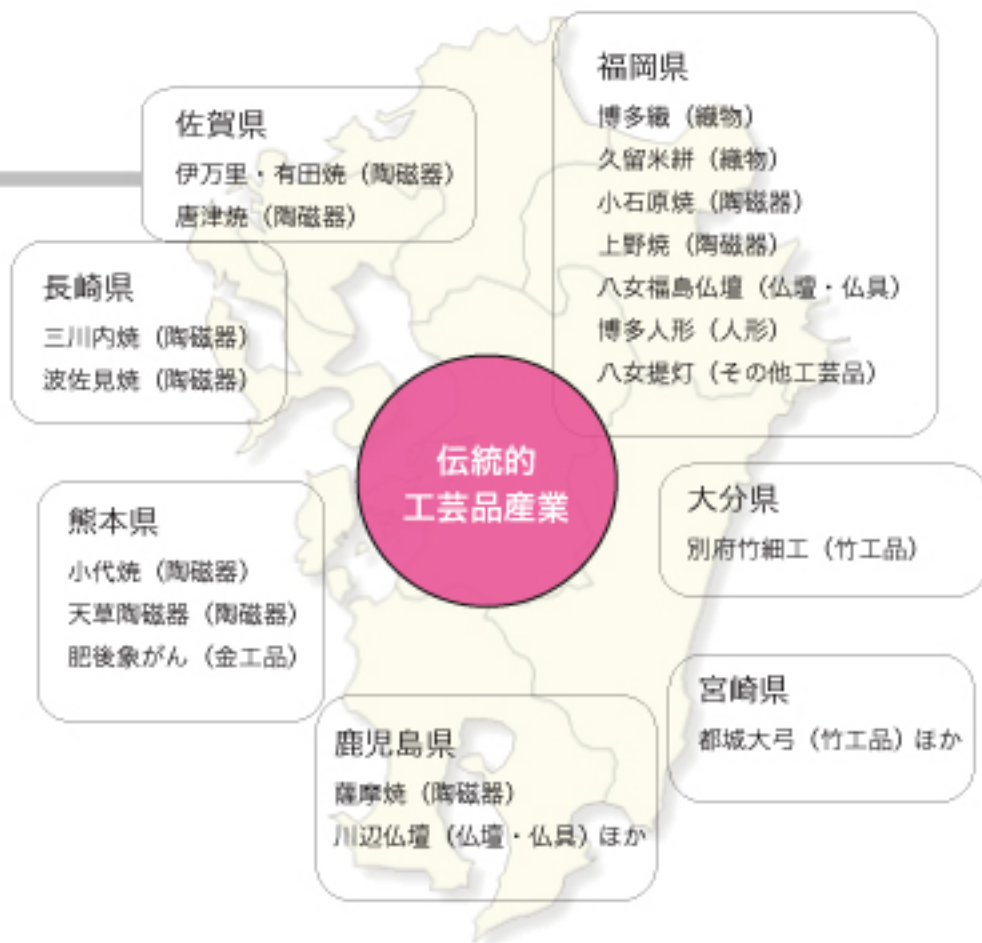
福岡県
博多織（織物）
久留米絣（織物）
小石原焼（陶磁器）
上野焼（陶磁器）
八女福島仏壇（仏壇・仏具）
博多人形（人形）
八女提灯（その他工芸品）

佐賀県
伊万里・有田焼（陶磁器）
唐津焼（陶磁器）

長崎県
三川内焼（陶磁器）
波佐見焼（陶磁器）

伝統的
工芸品産業

熊本県
小代焼（陶磁器）
天草陶磁器（陶磁器）
肥後象がん（金工品）

大分県
別府竹細工（竹工品）

宮崎県
都城大弓（竹工品）ほか

鹿児島県
薩摩焼（陶磁器）
川辺仏壇（仏壇・仏具）ほか